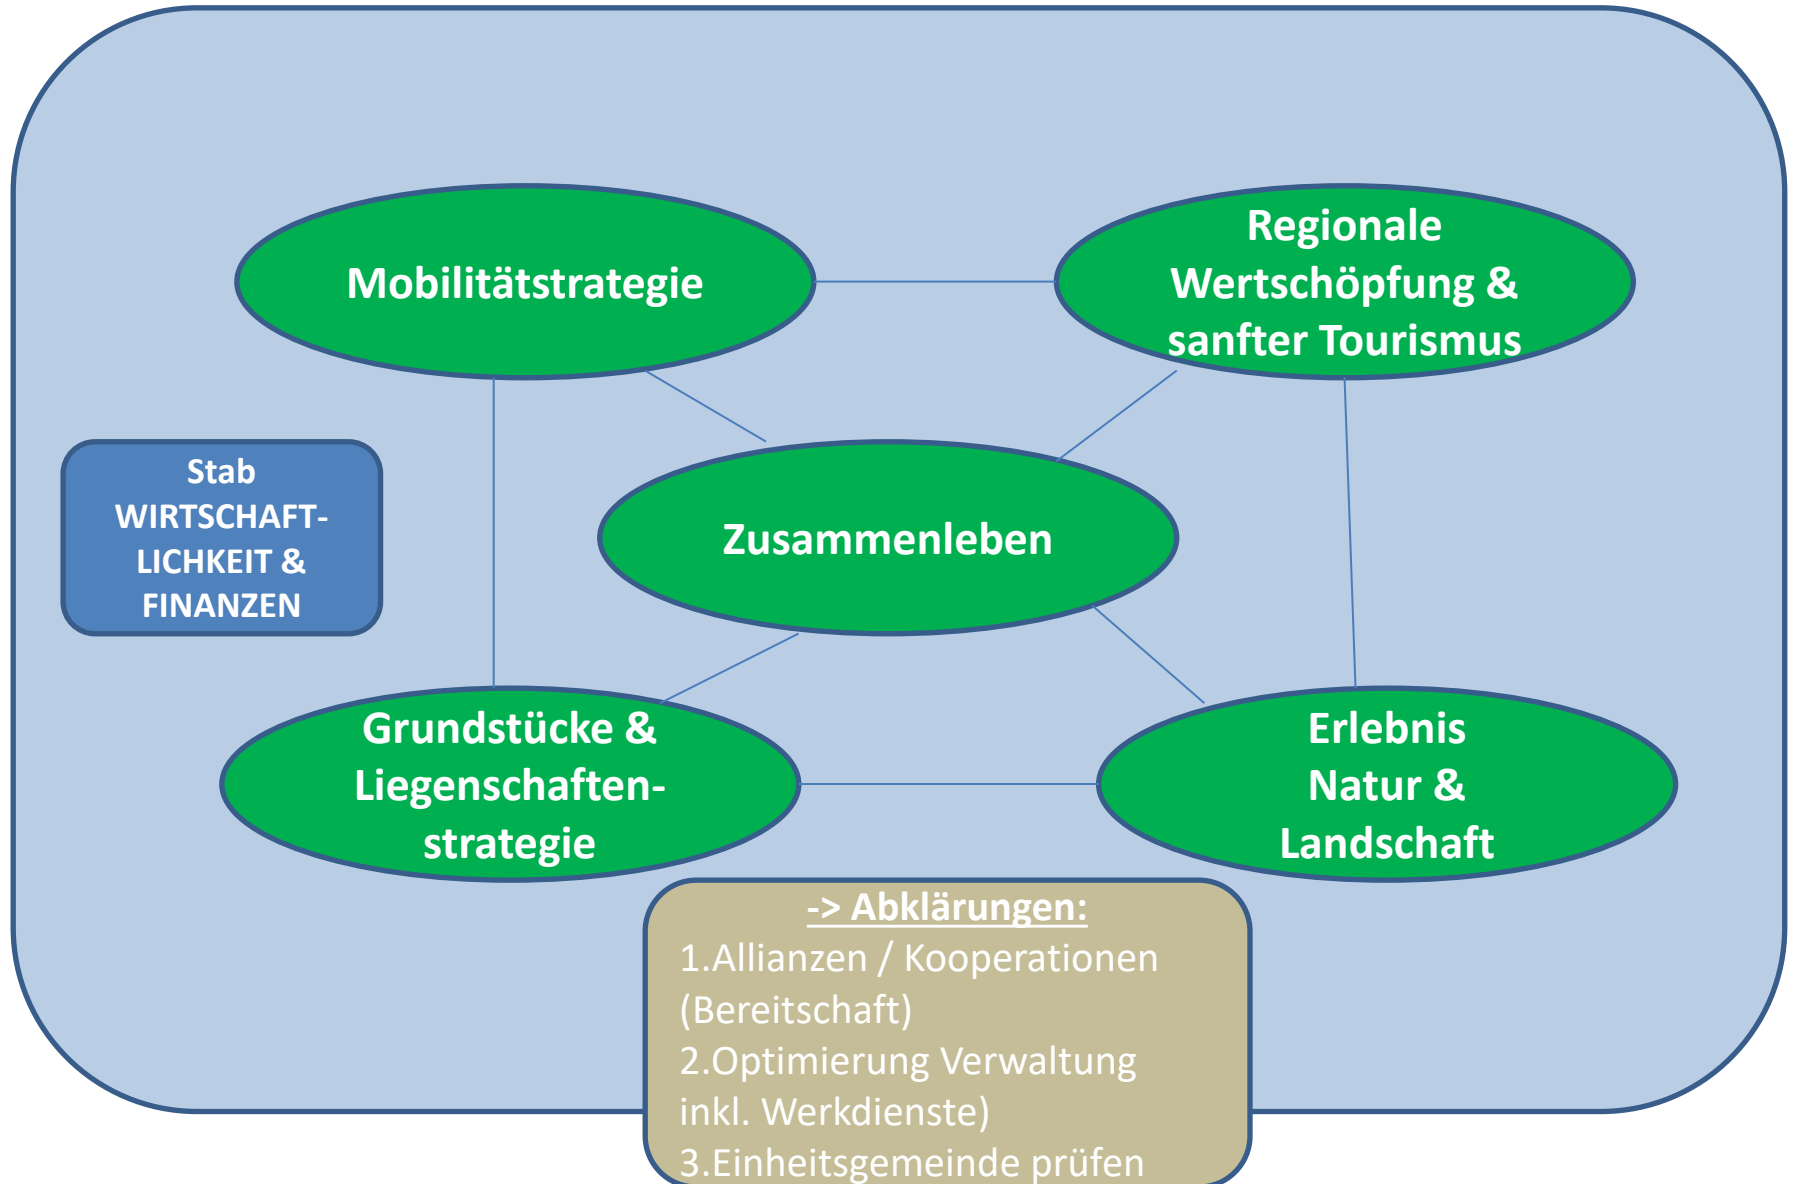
Mobilitätstrategie

Regionale Wertschöpfung & sanfter Tourismus

Stab WIRTSCHAFT-LICHKEIT & FINANZEN

Zusammenleben

Grundstücke & Liegenschaften-strategie

Erlebnis Natur & Landschaft

-> Abklärungen:
1.Allianzen / Kooperationen (Bereitschaft)
2.Optimierung Verwaltung inkl. Werkdienste)
3.Einheitsgemeinde prüfen